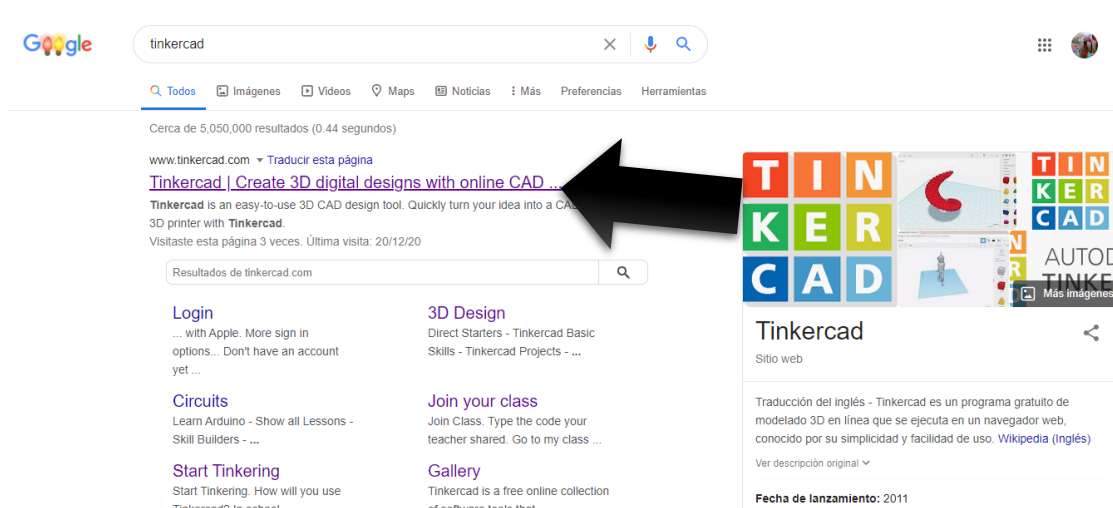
Google

tinkercad

Todos Imágenes Videos Maps Noticias Más Preferencias Herramientas

Cerca de 5,050,000 resultados (0.44 segundos)

www.tinkercad.com ▾ Traducir esta página

Tinkercad | Create 3D digital designs with online CAD ...

Tinkercad is an easy-to-use 3D CAD design tool. Quickly turn your idea into a CA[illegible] 3D printer with Tinkercad.

Visitaste esta página 3 veces. Última visita: 20/12/20

Resultados de tinkercad.com

Login
... with Apple. More sign in options... Don't have an account yet ...

3D Design
Direct Starters - Tinkercad Basic Skills - Tinkercad Projects - ...

Circuits
Learn Arduino - Show all Lessons - Skill Builders - ...

Join your class
Join Class. Type the code your teacher shared. Go to my class ...

Start Tinkering
Start Tinkering. How will you use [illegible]

Gallery
Tinkercad is a free online collection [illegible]

TIN KER CAD

TIN KER CAD

AUTOD TINKE

Más imágenes

Tinkercad

Sitio web

Traducción del inglés - Tinkercad es un programa gratuito de modelado 3D en línea que se ejecuta en un navegador web, conocido por su simplicidad y facilidad de uso. Wikipedia (Inglés)

Ver descripción original

Fecha de lanzamiento: 2011